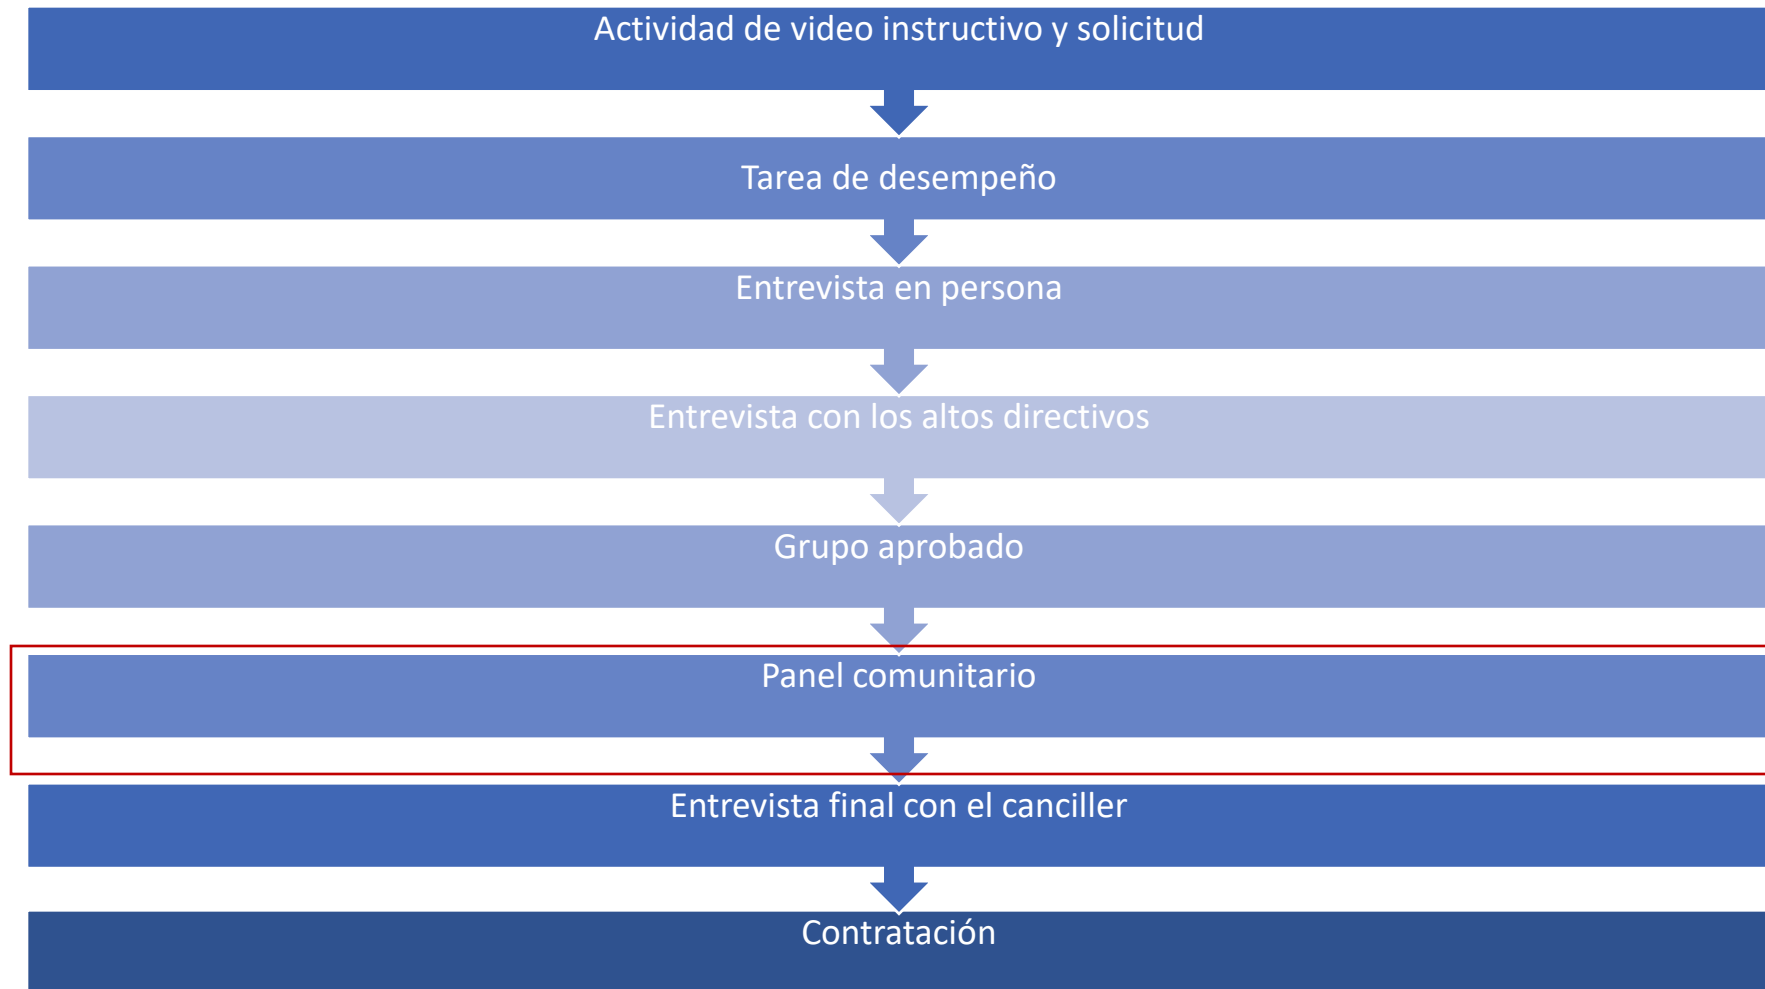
Actividad de video instructivo y solicitud

Tarea de desempeño

Entrevista en persona

Entrevista con los altos directivos

Grupo aprobado

Panel comunitario

Entrevista final con el canciller

Contratación